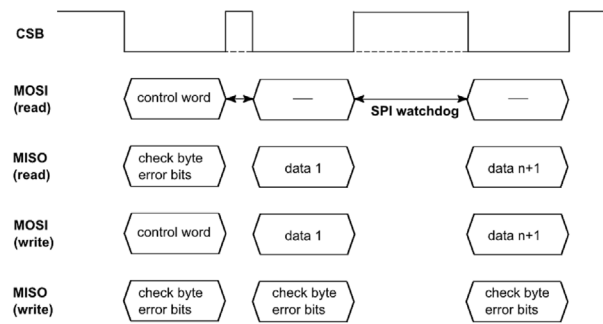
CSB

MOSI (read)

control word

—

SPI watchdog

—

MISO (read)

check byte error bits

data 1

data n+1

MOSI (write)

control word

data 1

data n+1

MISO (write)

check byte error bits

check byte error bits

check byte error bits